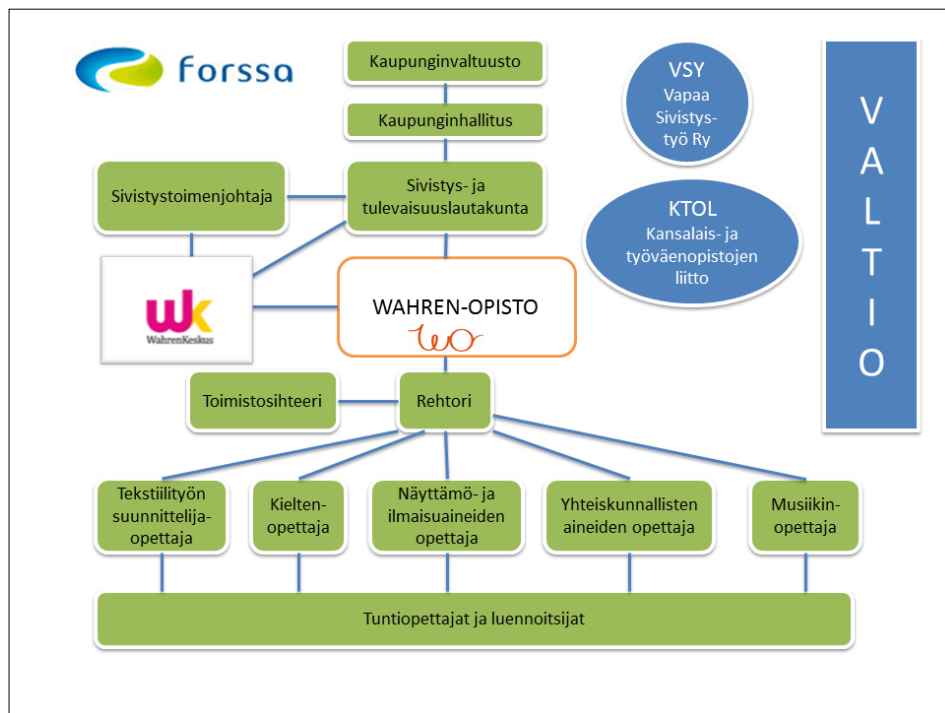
forssa

Kaupunginvaltuusto

Kaupunginhallitus

Sivistystoimenjohtaja

Sivistys- ja tulevaisuuslautakunta

VSY
Vapaa Sivistystyö Ry

KTOL
Kansalais- ja työväenopistojen liitto

V
A
L
T
I
O

wk
WahrenKeskus

WAHREN-OPISTO
wo

Toimistosihteeri

Rehtori

Tekstiilityön suunnittelijaopettaja

Kieltenopettaja

Näyttämö- ja ilmaisuaineiden opettaja

Yhteiskunnallisten aineiden opettaja

Musiikinopettaja

Tuntiopettajat ja luennoitsijat